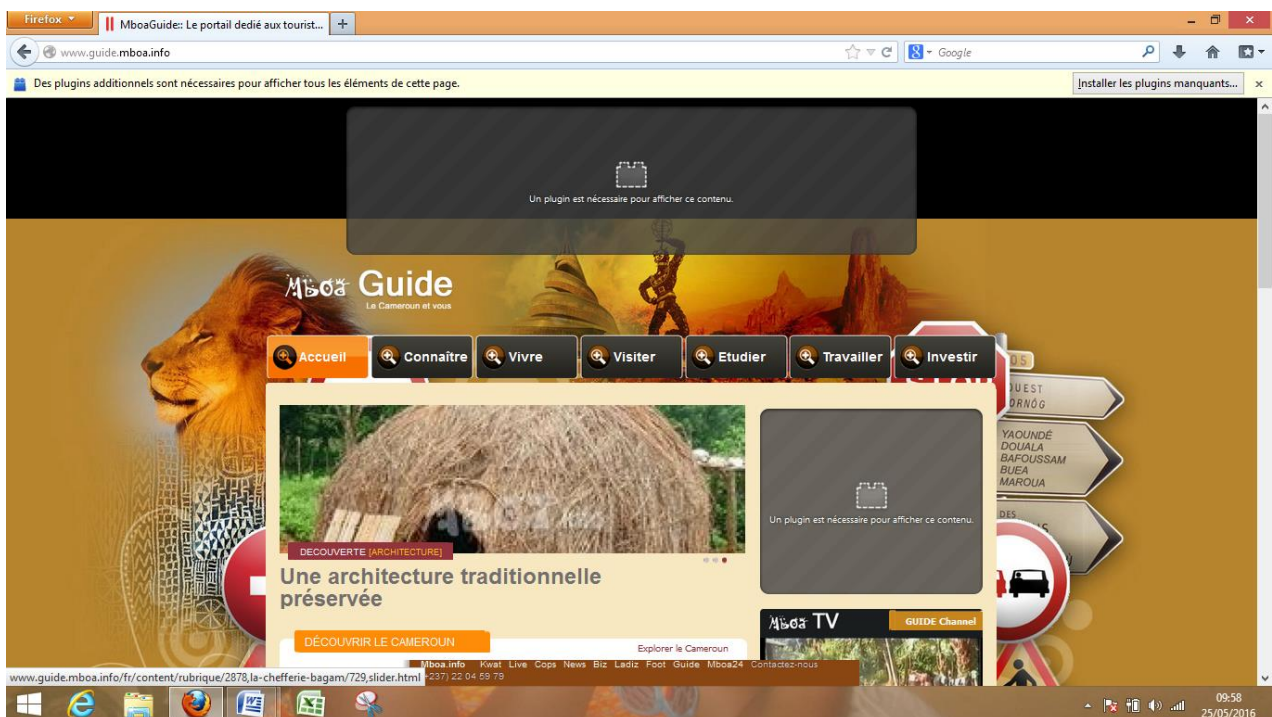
Firefox

MboaGuide:: Le portail dedié aux tourist...

www.guide.mboa.info

Google

Des plugins additionnels sont nécessaires pour afficher tous les éléments de cette page.

Installer les plugins manquants...

Un plugin est nécessaire pour afficher ce contenu.

Mboa Guide
Le Cameroun et vous

Accueil
Connaître
Vivre
Visiter
Etudier
Travailler
Investir

OUEST
ORNÔG

YAOUNDÉ
DOUALA
BAFOUSSAM
BUEA
MAROUA

DES

DECOUVERTE [ARCHITECTURE]

Une architecture traditionnelle préservée

Un plugin est nécessaire pour afficher ce contenu.

Mboa TV
GUIDE Channel

DÉCOUVRIR LE CAMEROUN

Explorer le Cameroun

Mboa.info Kwat Live Cops News Biz Ladiz Foot Guide Mboa24 Contactez-nous
+237) 22 04 59 79

www.guide.mboa.info/fr/content/rubrique/2878,la-chefferie-bagam/729,slider.html

09:58
25/05/2016